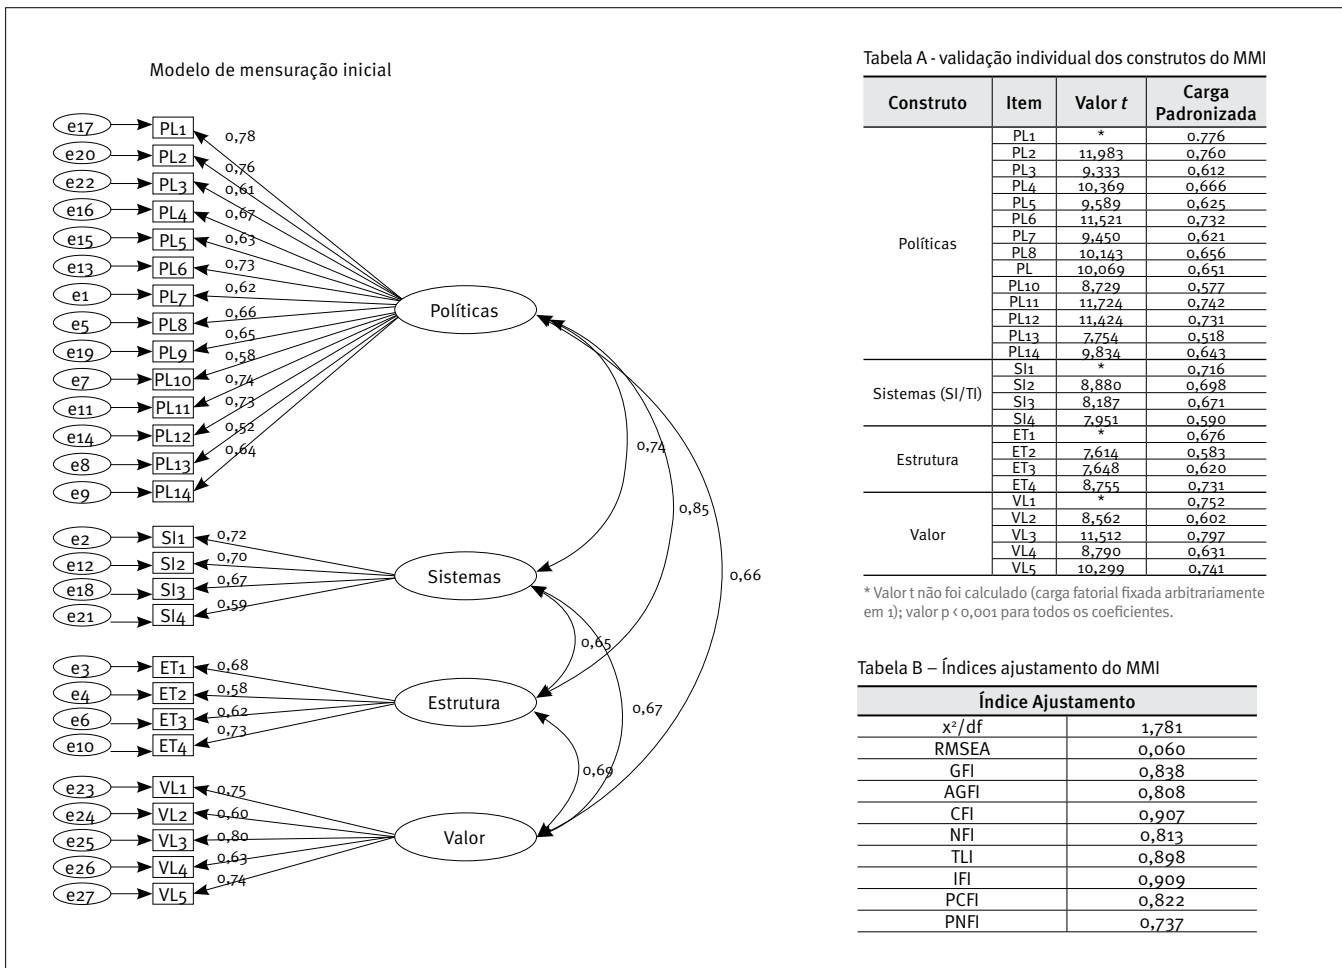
Modelo de mensuração inicial

e17 PL1 0,78
e20 PL2 0,76
e22 PL3 0,61
e16 PL4 0,67
e15 PL5 0,63
e13 PL6 0,73
e1 PL7 0,62
e5 PL8 0,66
e19 PL9 0,65
e7 PL10 0,58
e11 PL11 0,74
e14 PL12 0,73
e8 PL13 0,52
e9 PL14 0,64

Políticas

e2 SI1 0,72
e12 SI2 0,70
e18 SI3 0,67
e21 SI4 0,59

Sistemas

e3 ET1 0,68
e4 ET2 0,58
e6 ET3 0,62
e10 ET4 0,73

Estrutura

e23 VL1 0,75
e24 VL2 0,60
e25 VL3 0,80
e26 VL4 0,63
e27 VL5 0,74

Valor

0,74
0,85
0,66
0,65
0,67
0,69

Tabela A - validação individual dos construtos do MMI

| Construto | Item | Valor $t$ | Carga Padronizada |
|---|---|---|---|
| Políticas | PL1 | * | 0,776 |
| | PL2 | 11,983 | 0,760 |
| | PL3 | 9,333 | 0,612 |
| | PL4 | 10,369 | 0,666 |
| | PL5 | 9,589 | 0,625 |
| | PL6 | 11,521 | 0,732 |
| | PL7 | 9,450 | 0,621 |
| | PL8 | 10,143 | 0,656 |
| | PL | 10,069 | 0,651 |
| | PL10 | 8,729 | 0,577 |
| | PL11 | 11,724 | 0,742 |
| | PL12 | 11,424 | 0,731 |
| | PL13 | 7,754 | 0,518 |
| | PL14 | 9,834 | 0,643 |
| Sistemas (SI/TI) | SI1 | * | 0,716 |
| | SI2 | 8,880 | 0,698 |
| | SI3 | 8,187 | 0,671 |
| | SI4 | 7,951 | 0,590 |
| Estrutura | ET1 | * | 0,676 |
| | ET2 | 7,614 | 0,583 |
| | ET3 | 7,648 | 0,620 |
| | ET4 | 8,755 | 0,731 |
| Valor | VL1 | * | 0,752 |
| | VL2 | 8,562 | 0,602 |
| | VL3 | 11,512 | 0,797 |
| | VL4 | 8,790 | 0,631 |
| | VL5 | 10,299 | 0,741 |

* Valor t não foi calculado (carga fatorial fixada arbitrariamente em 1); valor p < 0,001 para todos os coeficientes.

Tabela B – Índices ajustamento do MMI

| Índice Ajustamento | |
|---|---|
| $x^2$/df | 1,781 |
| RMSEA | 0,060 |
| GFI | 0,838 |
| AGFI | 0,808 |
| CFI | 0,907 |
| NFI | 0,813 |
| TLI | 0,898 |
| IFI | 0,909 |
| PCFI | 0,822 |
| PNFI | 0,737 |